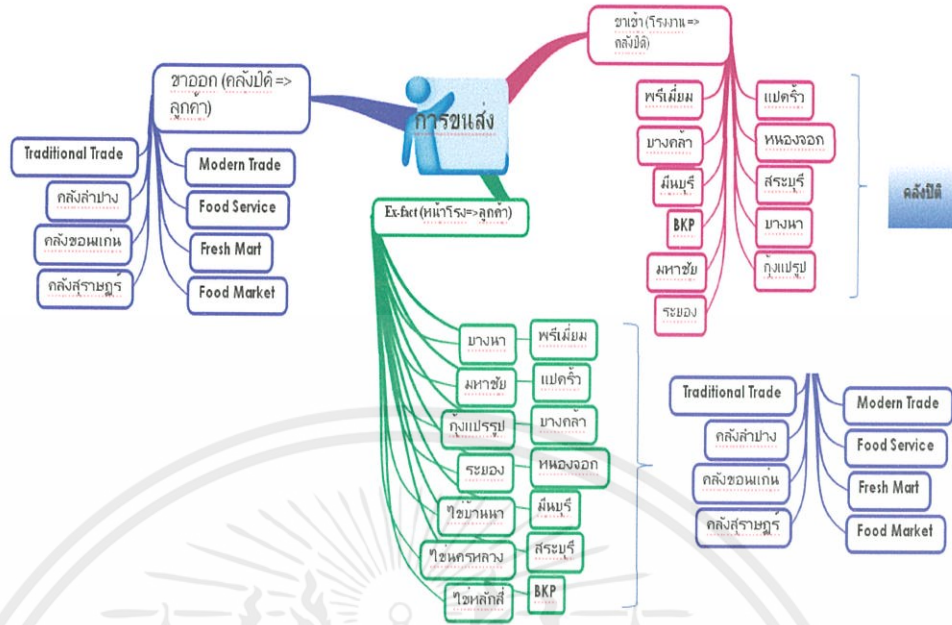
การขนส่ง

ขาออก (คลังปิด => ลูกค้า)

Traditional Trade
คลังลำปาง
คลังขอนแก่น
คลังสุราษฎร์

Modern Trade
Food Service
Fresh Mart
Food Market

ขาเข้า (โรงงาน => คลังปิด)

พรีเมี่ยม
บางคล้า
มีนบุรี
BKP
มหาชัย
ระยอง

แปดริ้ว
หนองจอก
สระบุรี
บางนา
กุ้งแปรรูป

คลังปิด

Ex-fact (หน้าโรง=>ลูกค้า)

บางนา
มหาชัย
กุ้งแปรรูป
ระยอง
ไข่บ้านนา
ไข่นครหลวง
ไข่หลักสี่

พรีเมี่ยม
แปดริ้ว
บางคล้า
หนองจอก
มีนบุรี
สระบุรี
BKP

Traditional Trade
คลังลำปาง
คลังขอนแก่น
คลังสุราษฎร์

Modern Trade
Food Service
Fresh Mart
Food Market